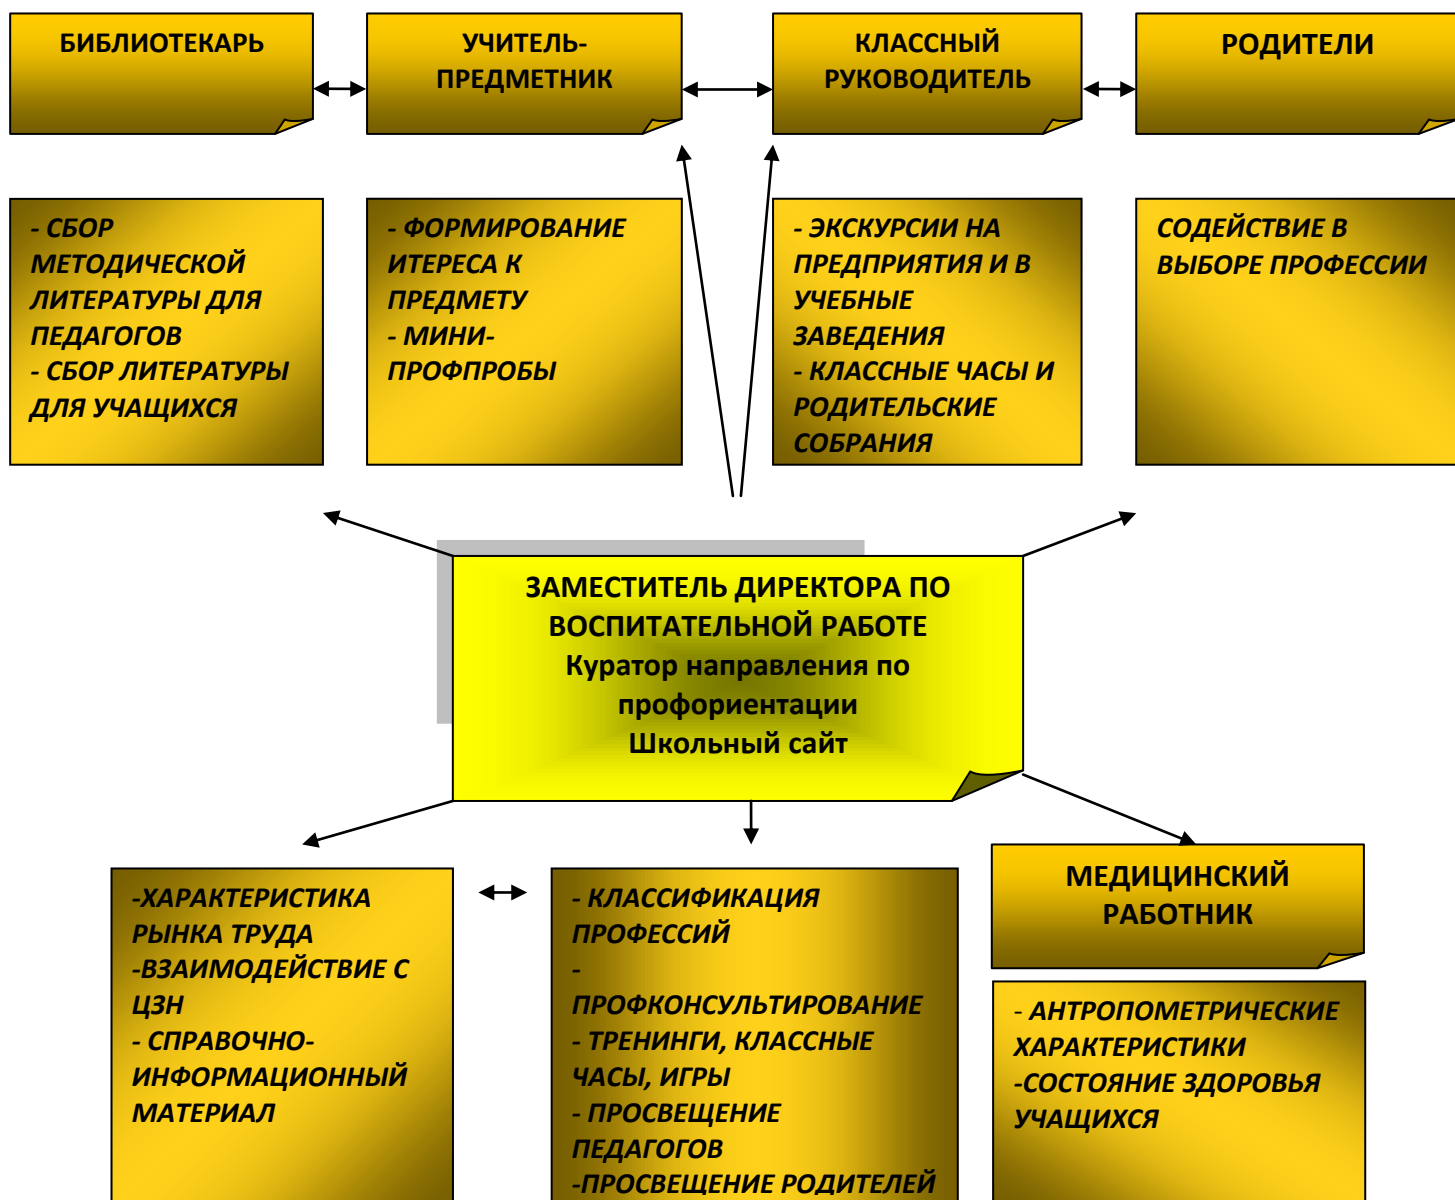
БИБЛИОТЕКАРЬ

УЧИТЕЛЬ-ПРЕДМЕТНИК

КЛАССНЫЙ РУКОВОДИТЕЛЬ

РОДИТЕЛИ

- СБОР МЕТОДИЧЕСКОЙ ЛИТЕРАТУРЫ ДЛЯ ПЕДАГОГОВ
- СБОР ЛИТЕРАТУРЫ ДЛЯ УЧАЩИХСЯ

- ФОРМИРОВАНИЕ ИТЕРЕСА К ПРЕДМЕТУ
- МИНИ-ПРОФПРОБЫ

- ЭКСКУРСИИ НА ПРЕДПРИЯТИЯ И В УЧЕБНЫЕ ЗАВЕДЕНИЯ
- КЛАССНЫЕ ЧАСЫ И РОДИТЕЛЬСКИЕ СОБРАНИЯ

СОДЕЙСТВИЕ В ВЫБОРЕ ПРОФЕССИИ

ЗАМЕСТИТЕЛЬ ДИРЕКТОРА ПО ВОСПИТАТЕЛЬНОЙ РАБОТЕ
Куратор направления по профориентации
Школьный сайт

-ХАРАКТЕРИСТИКА РЫНКА ТРУДА
-ВЗАИМОДЕЙСТВИЕ С ЦЗН
- СПРАВОЧНО-ИНФОРМАЦИОННЫЙ МАТЕРИАЛ

- КЛАССИФИКАЦИЯ ПРОФЕССИЙ
- ПРОФКОНСУЛЬТИРОВАНИЕ
- ТРЕНИНГИ, КЛАССНЫЕ ЧАСЫ, ИГРЫ
- ПРОСВЕЩЕНИЕ ПЕДАГОГОВ
-ПРОСВЕЩЕНИЕ РОДИТЕЛЕЙ

МЕДИЦИНСКИЙ РАБОТНИК

- АНТРОПОМЕТРИЧЕСКИЕ ХАРАКТЕРИСТИКИ
-СОСТОЯНИЕ ЗДОРОВЬЯ УЧАЩИХСЯ